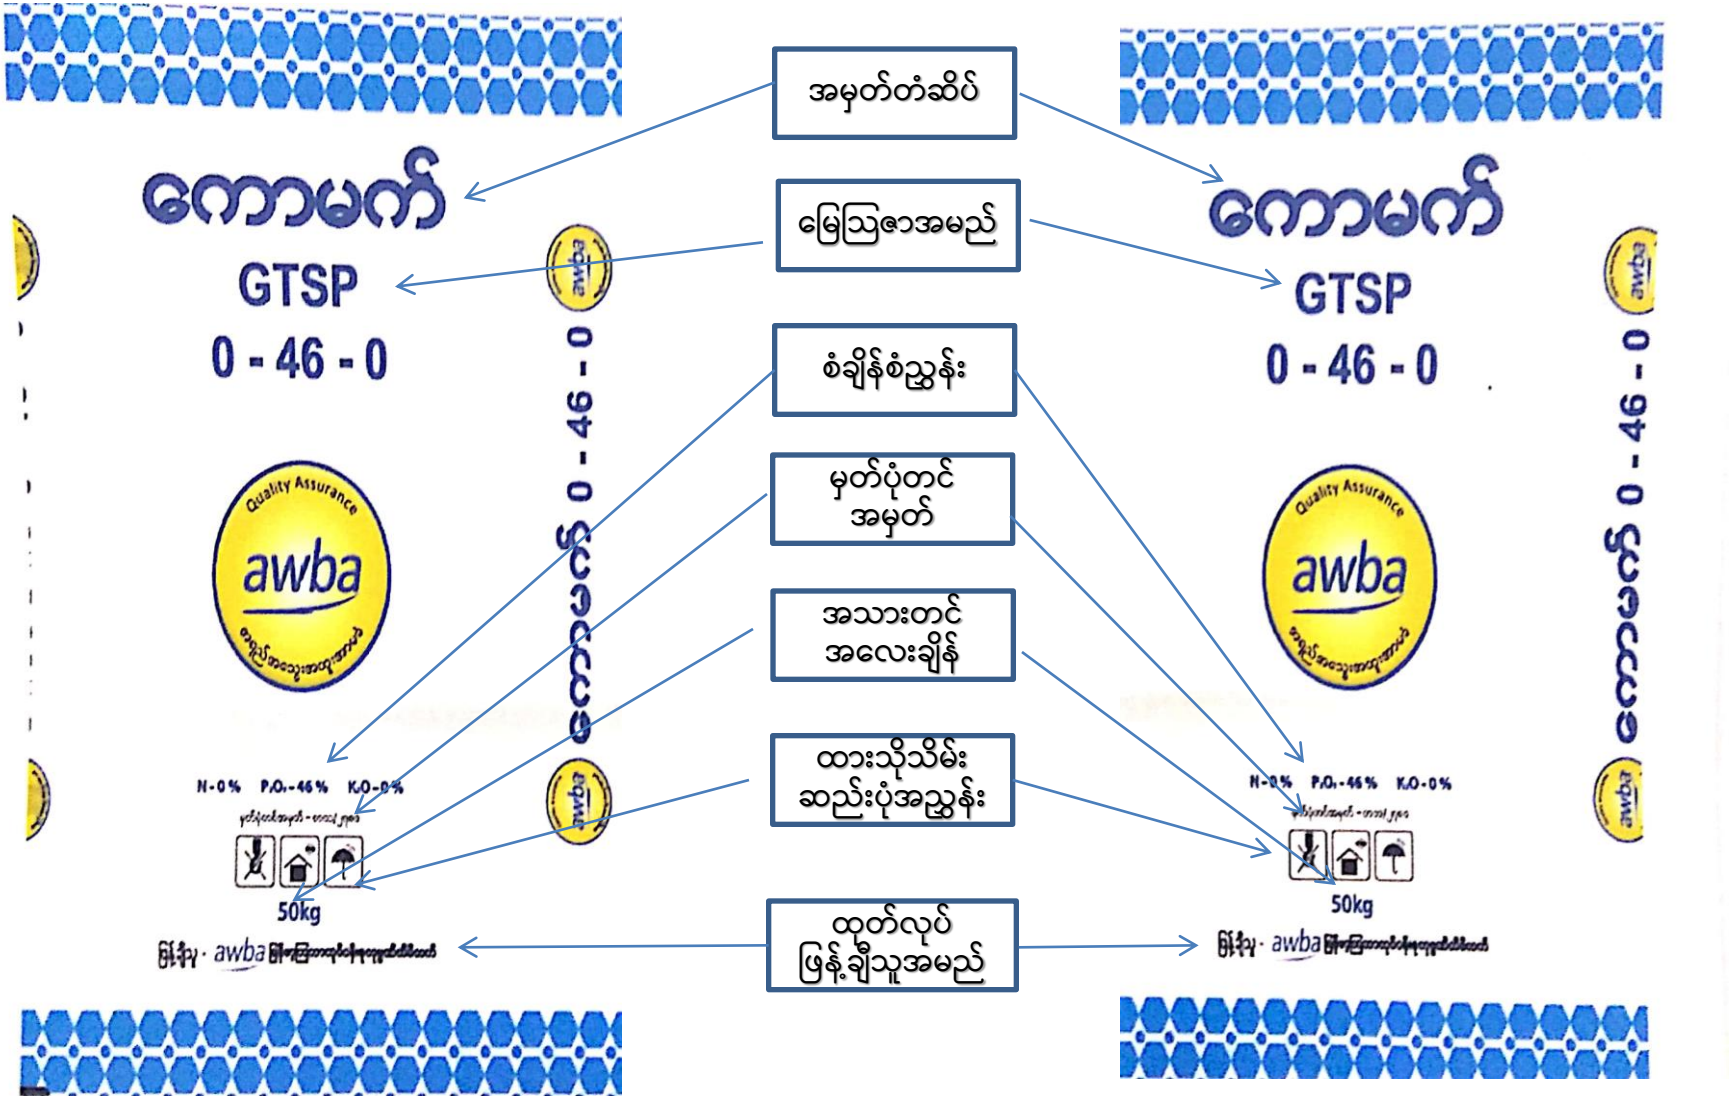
အမှတ်တံဆိပ်

မြေသြဇာအမည်

စံချိန်စံညွှန်း

မှတ်ပုံတင်အမှတ်

အသားတင်အလေးချိန်

ထားသိုသိမ်းဆည်းပုံအညွှန်း

ထုတ်လုပ်ဖြန့်ချီသူအမည်

ကောမက်
GTSP
0 - 46 - 0
awba
Quality Assurance
awba
ကောမက် 0 - 46 - 0
awba
N-0% $P_2O_5$-46% $K_2O$-0%
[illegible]
50kg
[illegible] · awba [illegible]

ကောမက်
GTSP
0 - 46 - 0
awba
Quality Assurance
awba
ကောမက် 0 - 46 - 0
awba
N-0% $P_2O_5$-46% $K_2O$-0%
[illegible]
50kg
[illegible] · awba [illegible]